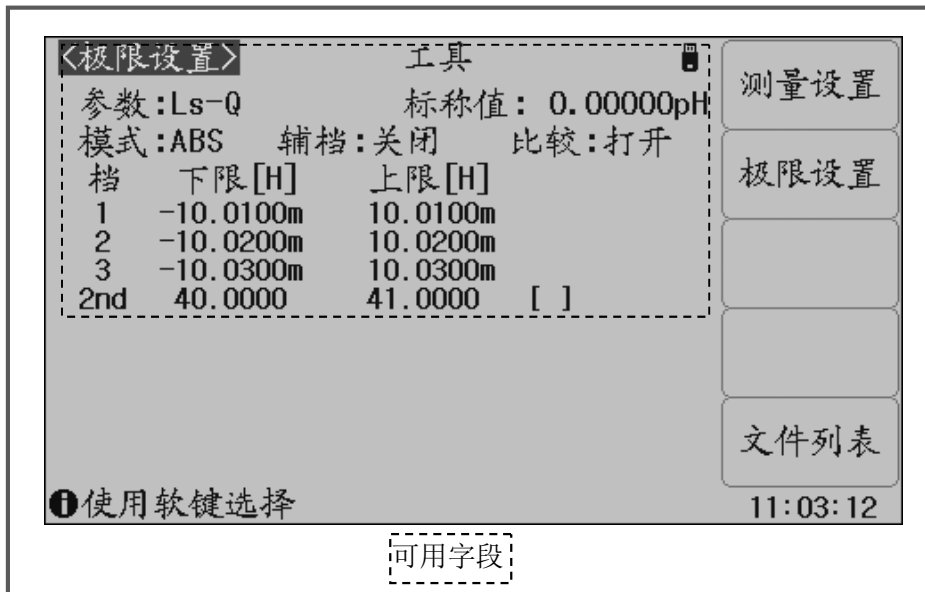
〈极限设置〉 工具

参数:Ls-Q 标称值: 0.00000pH

模式:ABS 辅档:关闭 比较:打开

| 档 | 下限[H] | 上限[H] | |
|---|---|---|---|
| 1 | -10.0100m | 10.0100m | |
| 2 | -10.0200m | 10.0200m | |
| 3 | -10.0300m | 10.0300m | |
| 2nd | 40.0000 | 41.0000 | [ ] |

测量设置

极限设置

文件列表

使用软键选择

11:03:12

可用字段